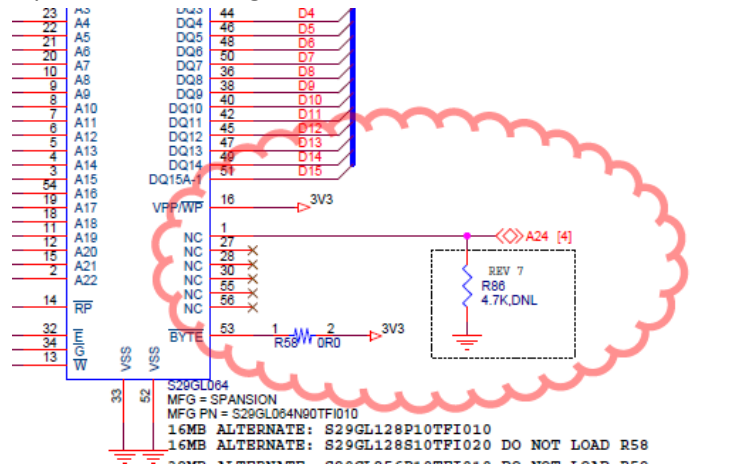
23 A3 DQ3 44 D4
22 A4 DQ4 46 D5
21 A5 DQ5 48 D6
20 A6 DQ6 50 D7
10 A7 DQ7 36 D8
9 A8 DQ8 38 D9
8 A9 DQ9 40 D10
7 A10 DQ10 42 D11
6 A11 DQ11 45 D12
5 A12 DQ12 47 D13
4 A13 DQ13 49 D14
3 A14 DQ14 51 D15
54 A15 DQ15A-1
19 A16
18 A17 VPP/WP 16 3V3
11 A18
12 A19 NC 1 A24 [4]
15 A20 NC 27
2 A21 NC 28
A22 NC 30
NC 55
NC 56
14 RP NC
32 E BYTE 53 1 R58 2 0R0 3V3
34 G
13 W VSS VSS
33 52

REV 7
R86
4.7K,DNL

S29GL064
MFG = SPANSION
MFG PN = S29GL064N90TFI010
16MB ALTERNATE: S29GL128P10TFI010
16MB ALTERNATE: S29GL128S10TFI020 DO NOT LOAD R58
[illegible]